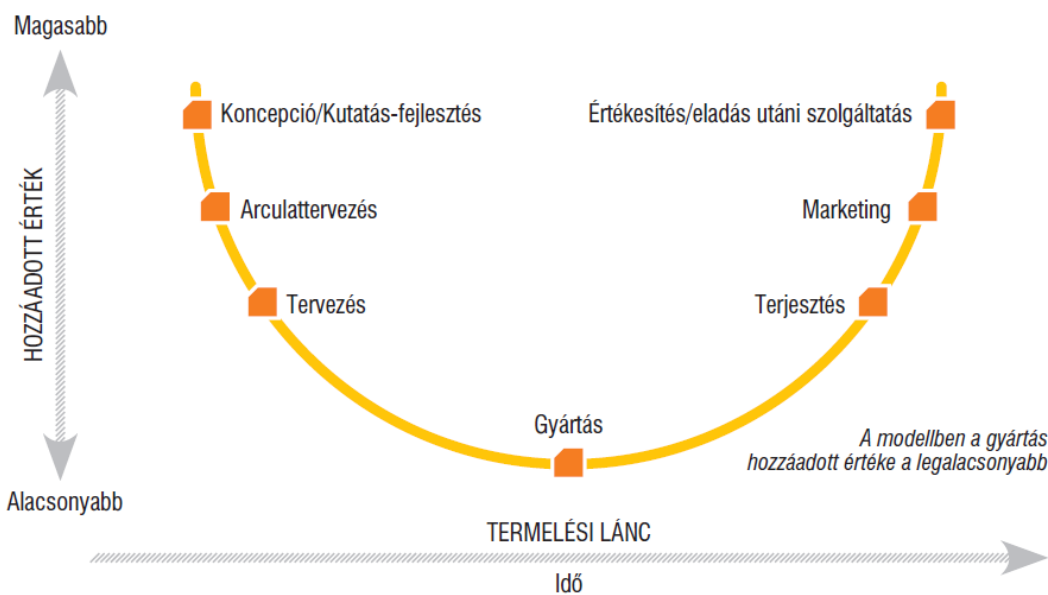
Magasabb

HOZZÁADOTT ÉRTÉK

Alacsonyabb

Koncepció/Kutatás-fejlesztés

Arculattervezés

Tervezés

Gyártás

Terjesztés

Marketing

Értékesítés/eladás utáni szolgáltatás

A modellben a gyártás hozzáadott értéke a legalacsonyabb

TERMELÉSI LÁNC

Idő